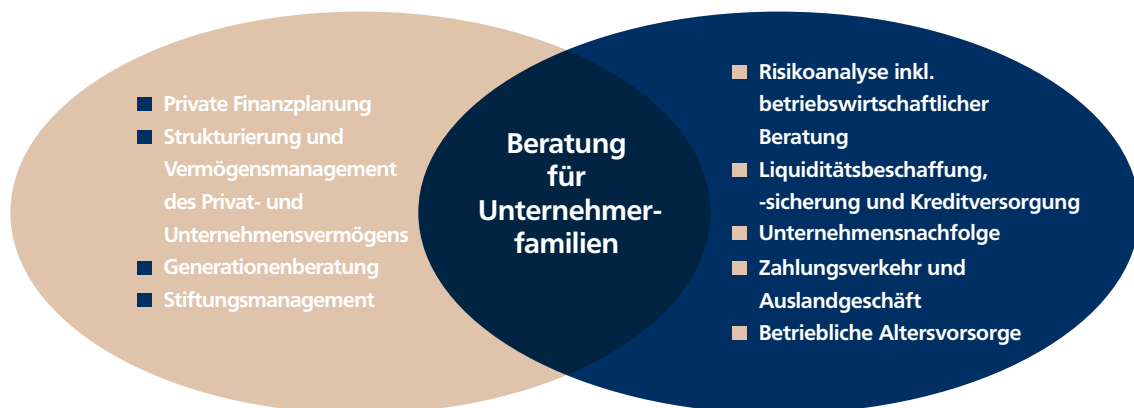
Private Finanzplanung
Strukturierung und Vermögensmanagement des Privat- und Unternehmensvermögens
Generationenberatung
Stiftungsmanagement

Beratung für Unternehmerfamilien

Risikoanalyse inkl. betriebswirtschaftlicher Beratung
Liquiditätsbeschaffung, -sicherung und Kreditversorgung
Unternehmensnachfolge
Zahlungsverkehr und Auslandgeschäft
Betriebliche Altersvorsorge